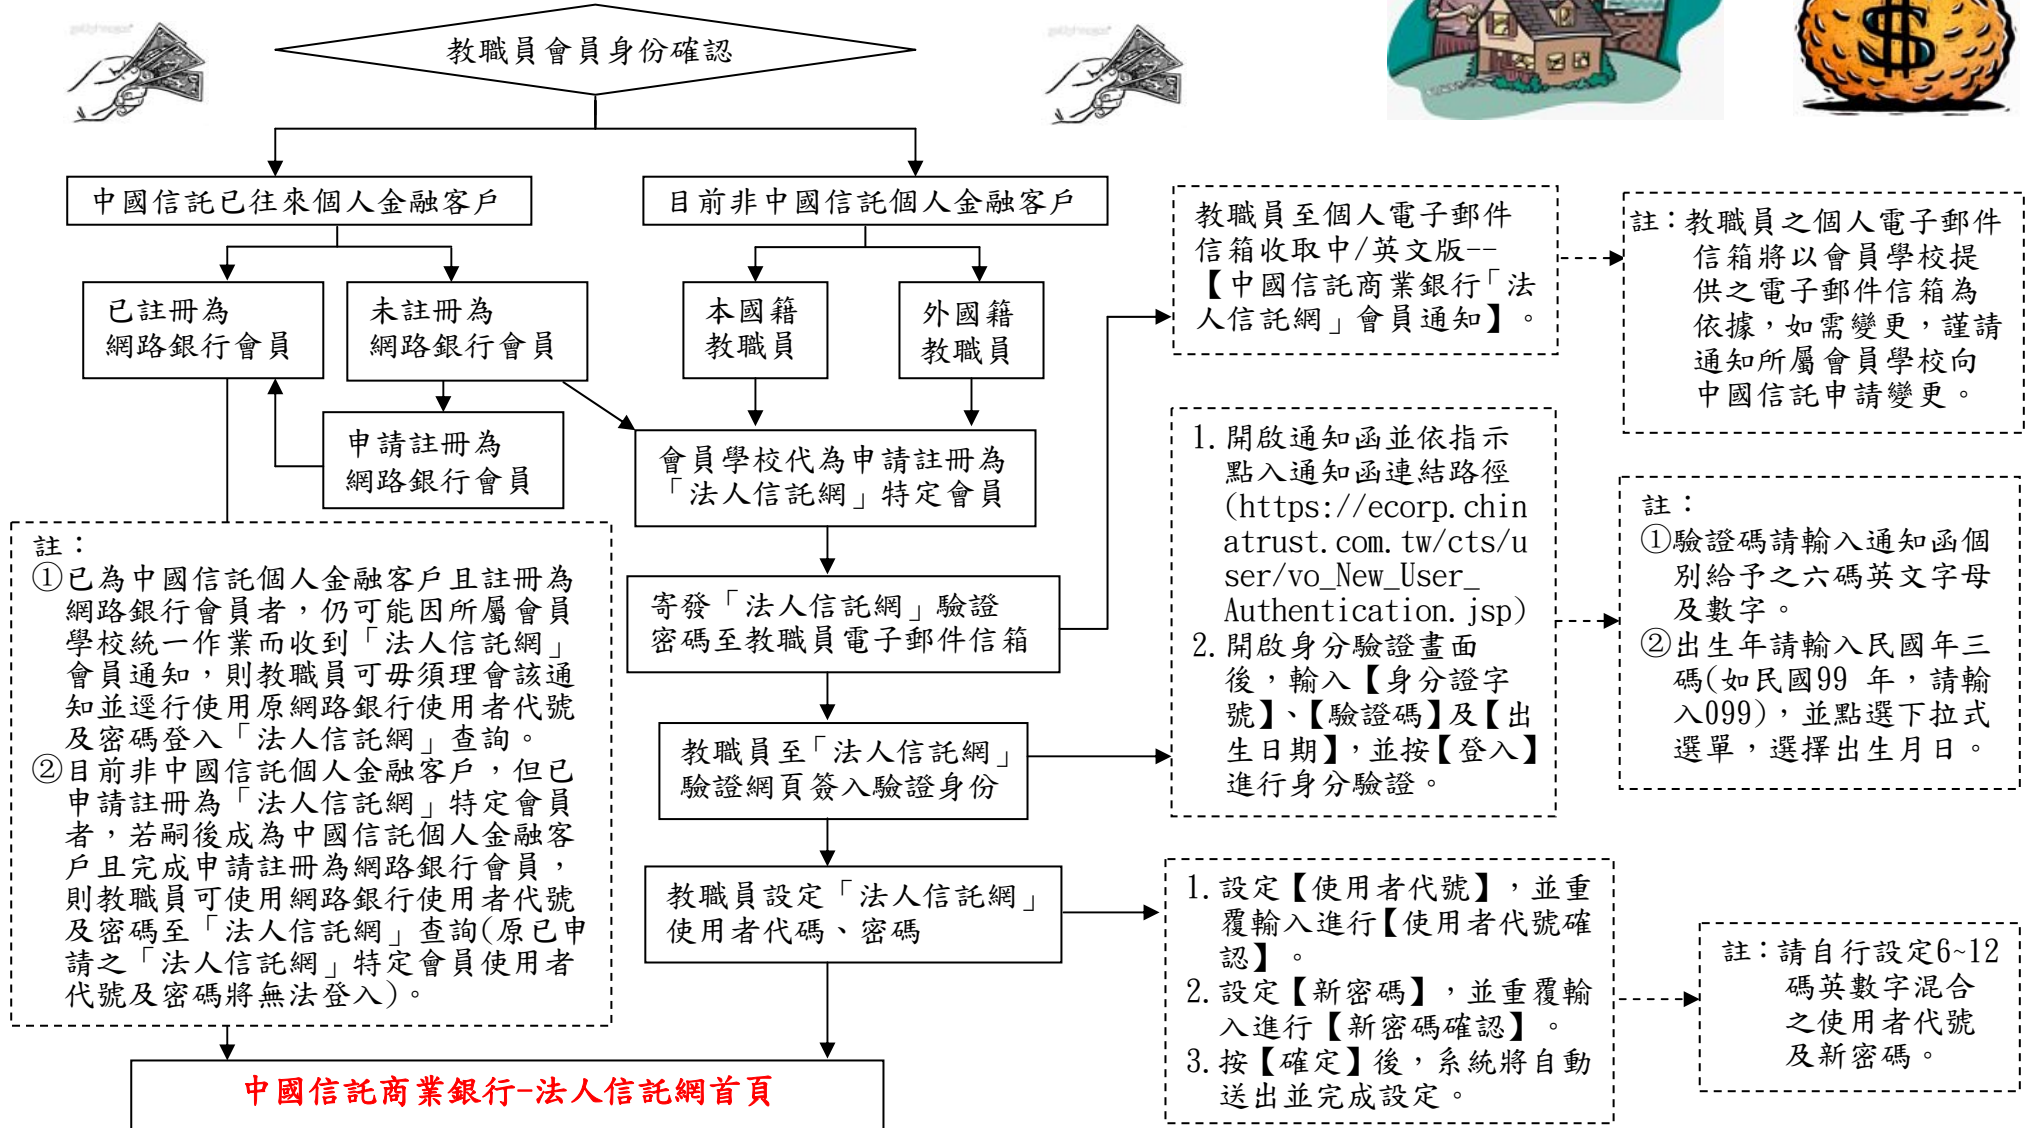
教職員會員身份確認

中國信託已往來個人金融客戶

目前非中國信託個人金融客戶

已註冊為網路銀行會員

未註冊為網路銀行會員

本國籍教職員

外國籍教職員

申請註冊為網路銀行會員

會員學校代為申請註冊為「法人信託網」特定會員

寄發「法人信託網」驗證密碼至教職員電子郵件信箱

教職員至「法人信託網」驗證網頁簽入驗證身份

教職員設定「法人信託網」使用者代碼、密碼

教職員至個人電子郵件信箱收取中/英文版--【中國信託商業銀行「法人信託網」會員通知】。

註：教職員之個人電子郵件信箱將以會員學校提供之電子郵件信箱為依據，如需變更，謹請通知所屬會員學校向中國信託申請變更。

1. 開啟通知函並依指示點入通知函連結路徑(https://ecorp.chinatrust.com.tw/cts/user/vo_New_User_Authentication.jsp)
2. 開啟身分驗證畫面後，輸入【身分證字號】、【驗證碼】及【出生日期】，並按【登入】進行身分驗證。

註：
①驗證碼請輸入通知函個別給予之六碼英文字母及數字。
②出生年請輸入民國年三碼(如民國99 年，請輸入099)，並點選下拉式選單，選擇出生月日。

1. 設定【使用者代號】，並重覆輸入進行【使用者代號確認】。
2. 設定【新密碼】，並重覆輸入進行【新密碼確認】。
3. 按【確定】後，系統將自動送出並完成設定。

註：請自行設定6~12碼英數字混合之使用者代號及新密碼。

註：
①已為中國信託個人金融客戶且註冊為網路銀行會員者，仍可能因所屬會員學校統一作業而收到「法人信託網」會員通知，則教職員可毋須理會該通知並逕行使用原網路銀行使用者代號及密碼登入「法人信託網」查詢。
②目前非中國信託個人金融客戶，但已申請註冊為「法人信託網」特定會員者，若嗣後成為中國信託個人金融客戶且完成申請註冊為網路銀行會員，則教職員可使用網路銀行使用者代號及密碼至「法人信託網」查詢(原已申請之「法人信託網」特定會員使用者代號及密碼將無法登入)。

中國信託商業銀行-法人信託網首頁